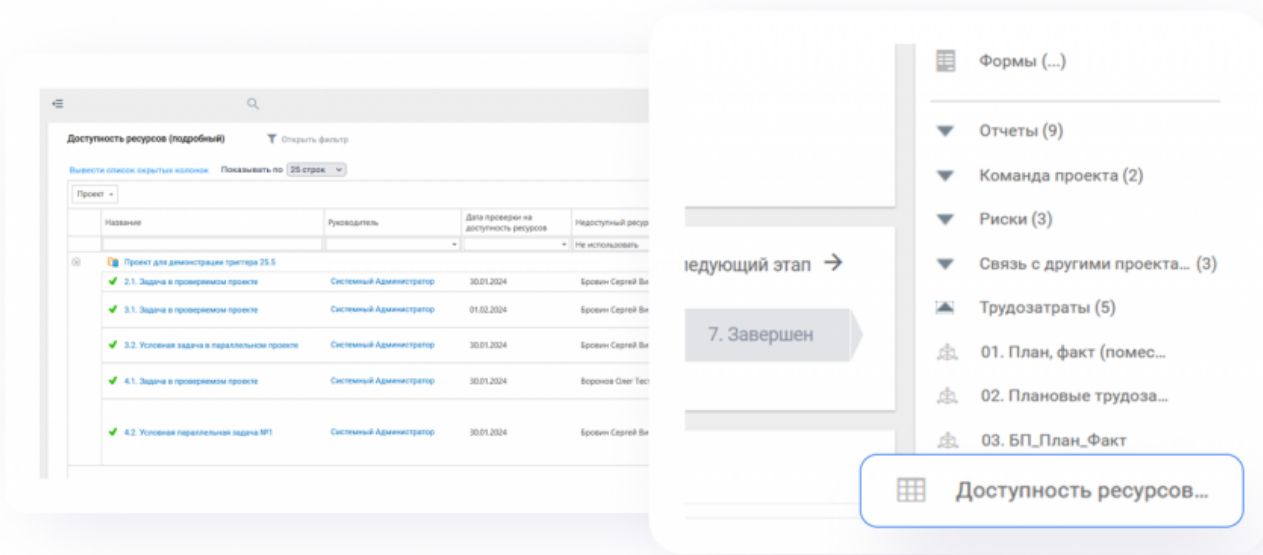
Доступность ресурсов (подробный)

Открыть фильтр

Вывести список скрытых колонок

Показывать по 25 строк

Проект

| Название | Руководитель | Дата проверки на доступность ресурсов | Недоступный ресур |
|---|---|---|---|
| | | | Не использовать |
| Проект для демонстрации триггера 25.5 | | | |
| 2.1. Задача в проверяемом проекте | Системный Администратор | 30.01.2024 | Бровин Сергей Ви |
| 3.1. Задача в проверяемом проекте | Системный Администратор | 01.02.2024 | Бровин Сергей Ви |
| 3.2. Условная задача в параллельном проекте | Системный Администратор | 30.01.2024 | Бровин Сергей Ви |
| 4.1. Задача в проверяемом проекте | Системный Администратор | 30.01.2024 | Воронов Олег Тест |
| 4.2. Условная параллельная задача №1 | Системный Администратор | 30.01.2024 | Бровин Сергей Ви |

едующий этап →

7. Завершен

Формы (...)

Отчеты (9)

Команда проекта (2)

Риски (3)

Связь с другими проекта... (3)

Трудозатраты (5)

01. План, факт (помес...

02. Плановые трудоза...

03. БП_План_Факт

Доступность ресурсов...